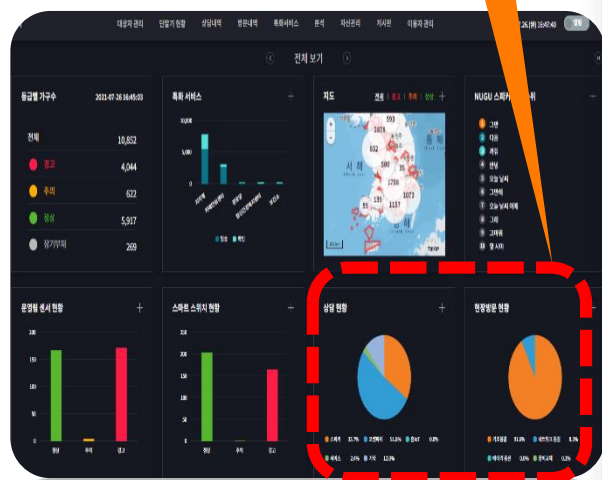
대상자 관리 단말기 현황 상담내역 방문내역 특화서비스 분석 자산관리 게시판 이용자 관리 26 (월) 16:47:40 발행

전체 보기

등급별 가구수 2021-07-26 16:45:03

전체 10,852
경고 4,044
주의 622
정상 5,917
장기부재 269

특화 서비스

10,000
5,000
0

정상 위험

지도 전체 경고 주의 정상

서해
동해

NUGU 스피커 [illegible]

1 그만
2 다음
3 켜줘
4 안녕
5 오늘 날씨
6 그만해
7 오늘 날씨 어때
8 그래
9 그래
10 고마워
11 잘 자

문열림 센서 현황

150
100
50
0
정상 주의 경고

스마트 스위치 현황

200
150
100
50
0
정상 주의 경고

상담 현황

스피커 32.7% 모니터링 51.6% 응급T 0.0% 서비스 2.6% 기타 13.1%

현장방문 현황

기초방문 91.8% 네트워크 점검 8.1% 배터리 점검 0.1% 장비교체 0.1%